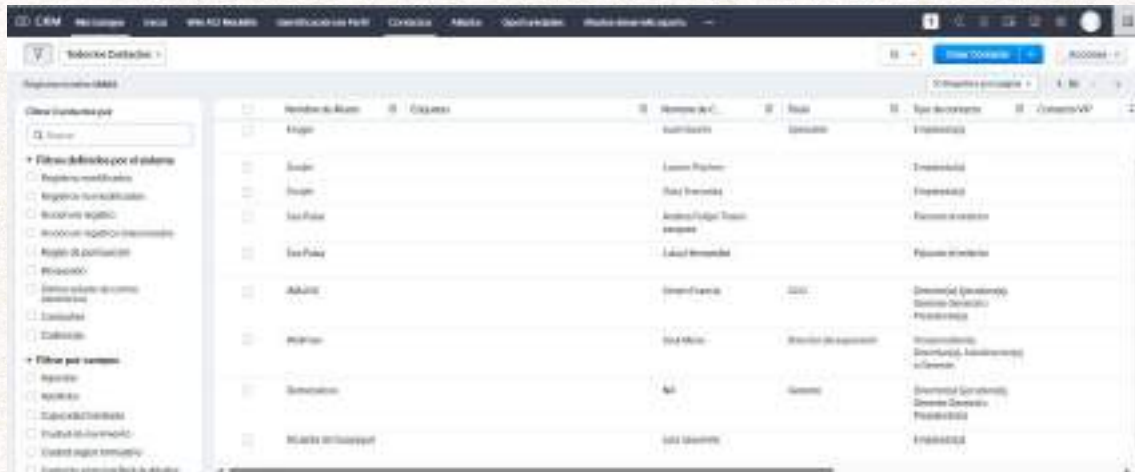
CRM Mis tareas Inicio Web 4.0 Modelo Identificación de Perfil Contactos Alianzas Oportunidades

Todos los Contactos

Crear Contacto

Acciones

Registros totales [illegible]

Filtrar Contactos por

Q Buscar

Filtros definidos por el sistema

Registros modificados

Registros no modificados

Acción en registro

Acción en registro relacionado

Región de puntuación

Actividades

Correo electrónico

Campañas

Colecciones

Filtrar por campos

Apellido

Apellidos

Capacidad instalada

Ciudad de nacimiento

Ciudad según formulario

| | Nombre de Aliado | Etiquetas | Nombre de C... | Etapa | Tipo de contacto | Contacto VIP |
|---|---|---|---|---|---|---|
| | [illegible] | | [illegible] | Gerente | Empleado(a) | |
| | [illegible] | | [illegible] | | Empleado(a) | |
| | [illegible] | | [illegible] | | Empleado(a) | |
| | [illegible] | | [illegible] | | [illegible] | |
| | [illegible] | | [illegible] | | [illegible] | |
| | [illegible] | | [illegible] | CEO | Director(a) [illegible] Gerente General Presidente(a) | |
| | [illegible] | | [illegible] | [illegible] | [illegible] | |
| | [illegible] | | NA | Gerente | Director(a) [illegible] Gerente General Presidente(a) | |
| | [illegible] | | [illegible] | | Empleado(a) | |